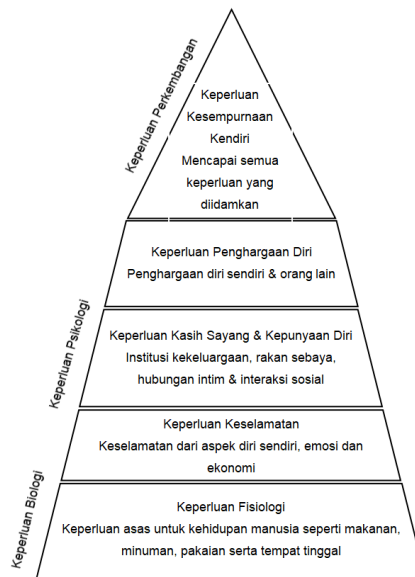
Keperluan Perkembangan

Keperluan Kesempurnaan Kendiri
Mencapai semua keperluan yang diidamkan

Keperluan Psikologi

Keperluan Penghargaan Diri
Penghargaan diri sendiri & orang lain

Keperluan Kasih Sayang & Kepunyaan Diri
Institusi kekeluargaan, rakan sebaya, hubungan intim & interaksi sosial

Keperluan Biologi

Keperluan Keselamatan
Keselamatan dari aspek diri sendiri, emosi dan ekonomi

Keperluan Fisiologi
Keperluan asas untuk kehidupan manusia seperti makanan, minuman, pakaian serta tempat tinggal